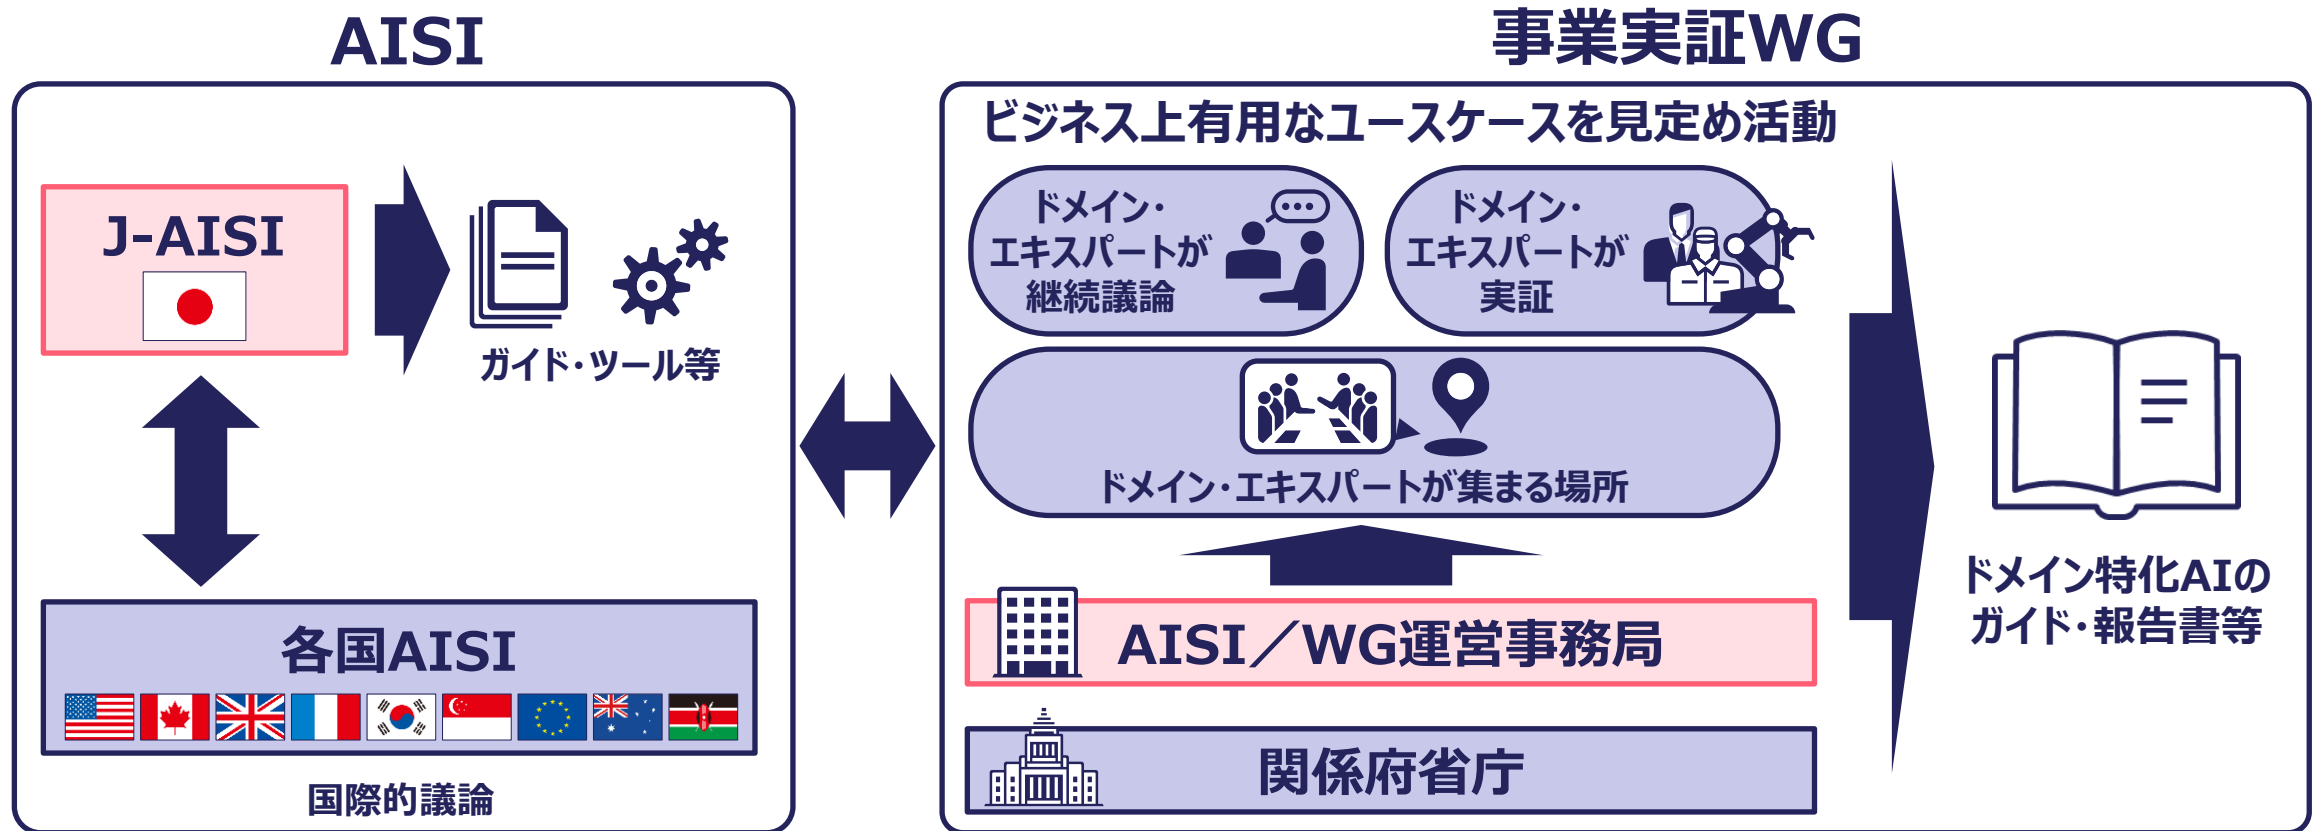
AISI

J-AISI

ガイド・ツール等

各国AISI

国際的議論

事業実証WG

ビジネス上有用なユースケースを見定め活動

ドメイン・エキスパートが継続議論

ドメイン・エキスパートが実証

ドメイン・エキスパートが集まる場所

AISI／WG運営事務局

関係府省庁

ドメイン特化AIのガイド・報告書等